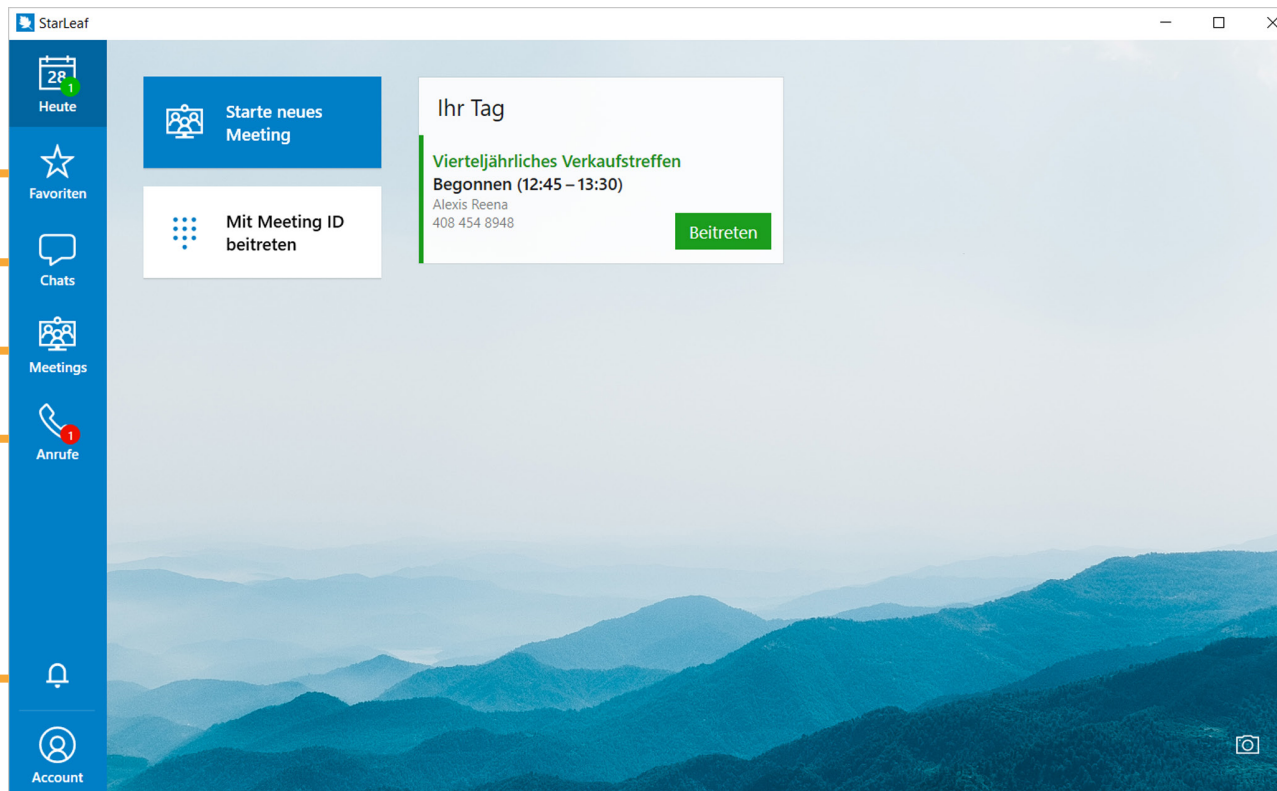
StarLeaf

28
1
Heute

Favoriten

Chats

Meetings

1
Anrufe

Account

Starte neues Meeting

Mit Meeting ID beitreten

Ihr Tag

Vierteljährliches Verkaufstreffen
Begonnen (12:45 – 13:30)
Alexis Reena
408 454 8948

Beitreten